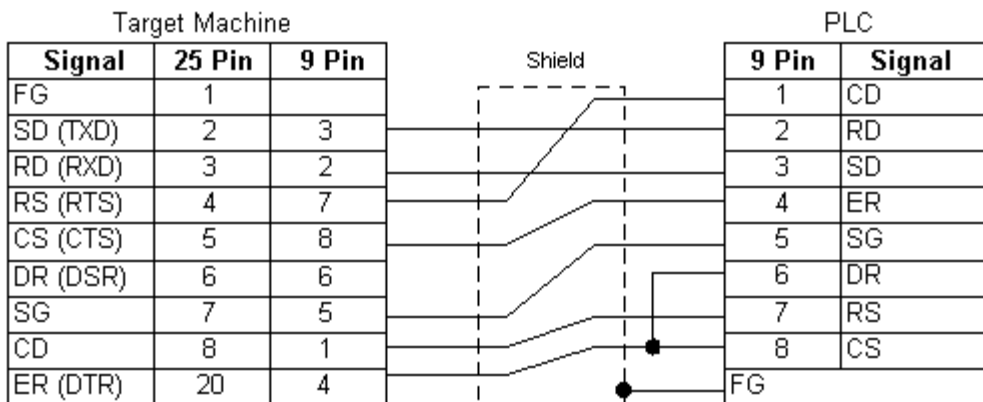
Target Machine

| Signal | 25 Pin | 9 Pin |
|---|---|---|
| FG | 1 | |
| SD (TXD) | 2 | 3 |
| RD (RXD) | 3 | 2 |
| RS (RTS) | 4 | 7 |
| CS (CTS) | 5 | 8 |
| DR (DSR) | 6 | 6 |
| SG | 7 | 5 |
| CD | 8 | 1 |
| ER (DTR) | 20 | 4 |

Shield

PLC

| 9 Pin | Signal |
|---|---|
| 1 | CD |
| 2 | RD |
| 3 | SD |
| 4 | ER |
| 5 | SG |
| 6 | DR |
| 7 | RS |
| 8 | CS |
| FG | |